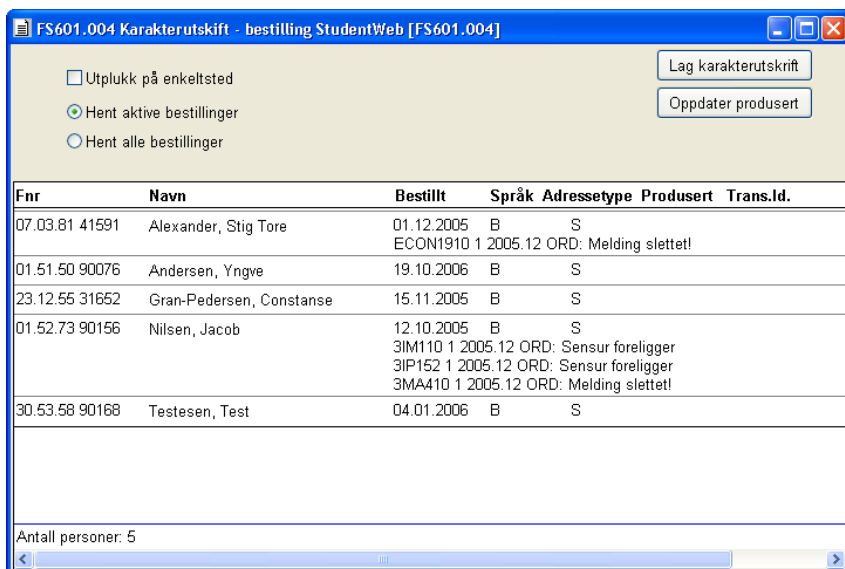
FS601.004 Karakterutskift - bestilling StudentWeb [FS601.004]

Utplukk på enkeltsted

Hent aktive bestillinger

Hent alle bestillinger

Lag karakterutskrift

Oppdater produsert

| Fnr | Navn | Bestillt | Språk | Adressetype | Produsert | Trans.Id. |
|---|---|---|---|---|---|---|
| 07.03.81 41591 | Alexander, Stig Tore | 01.12.2005 ECON1910 1 2005.12 ORD: Melding slettet! | B | S | | |
| 01.51.50 90076 | Andersen, Yngve | 19.10.2006 | B | S | | |
| 23.12.55 31652 | Gran-Pedersen, Constanse | 15.11.2005 | B | S | | |
| 01.52.73 90156 | Nilsen, Jacob | 12.10.2005 3IM110 1 2005.12 ORD: Sensur foreligger 3IP152 1 2005.12 ORD: Sensur foreligger 3MA410 1 2005.12 ORD: Melding slettet! | B | S | | |
| 30.53.58 90168 | Testesen, Test | 04.01.2006 | B | S | | |

Antall personer: 5